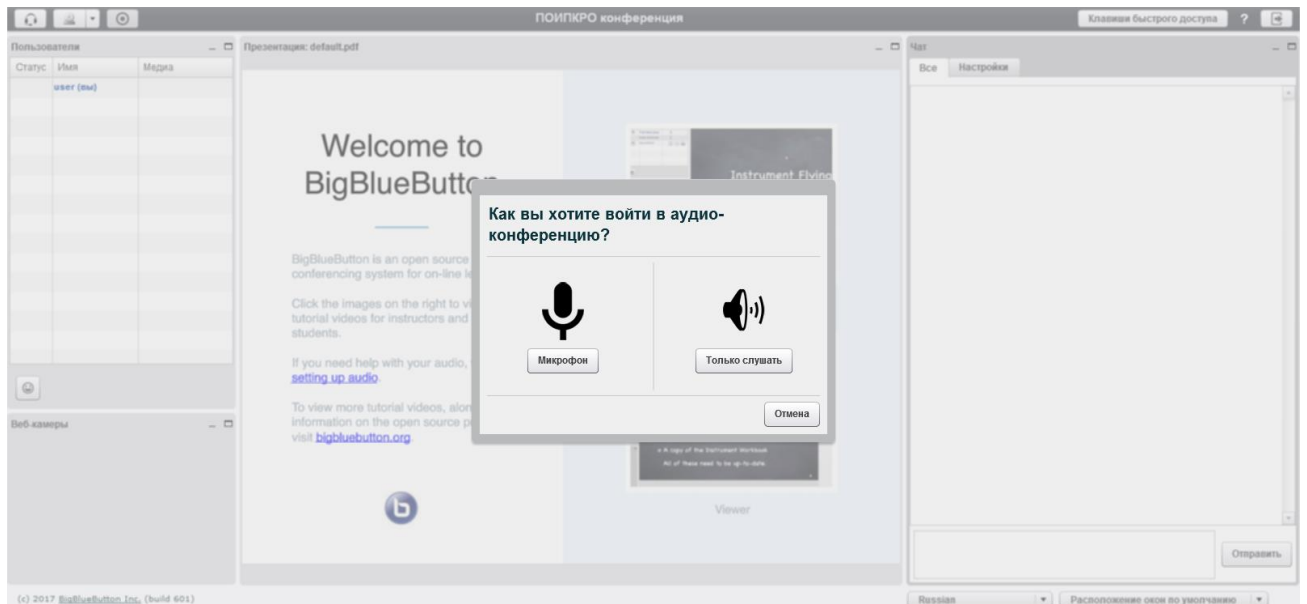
ПОИПКРО конференция

Клавиши быстрого доступа ?

Пользователи

| Статус | Имя | Медиа |
|---|---|---|
| | user (вы) | |

Веб-камеры

Презентация: default.pdf

Welcome to BigBlueButton

BigBlueButton is an open source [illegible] conferencing system for on-line le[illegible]

Click the images on the right to vi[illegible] tutorial videos for instructors and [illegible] students.

If you need help with your audio, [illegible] setting up audio.

To view more tutorial videos, alon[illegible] information on the open source p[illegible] visit bigbluebutton.org

Instrument Flying

A copy of the Instrument Workbook
All of these need to be up-to-date.

Viewer

Как вы хотите войти в аудио-конференцию?

Микрофон

Только слушать

Отмена

Чат

Все Настройки

Отправить

(c) 2017 BigBlueButton Inc. (build 601)

Russian

Расположение окон по умолчанию